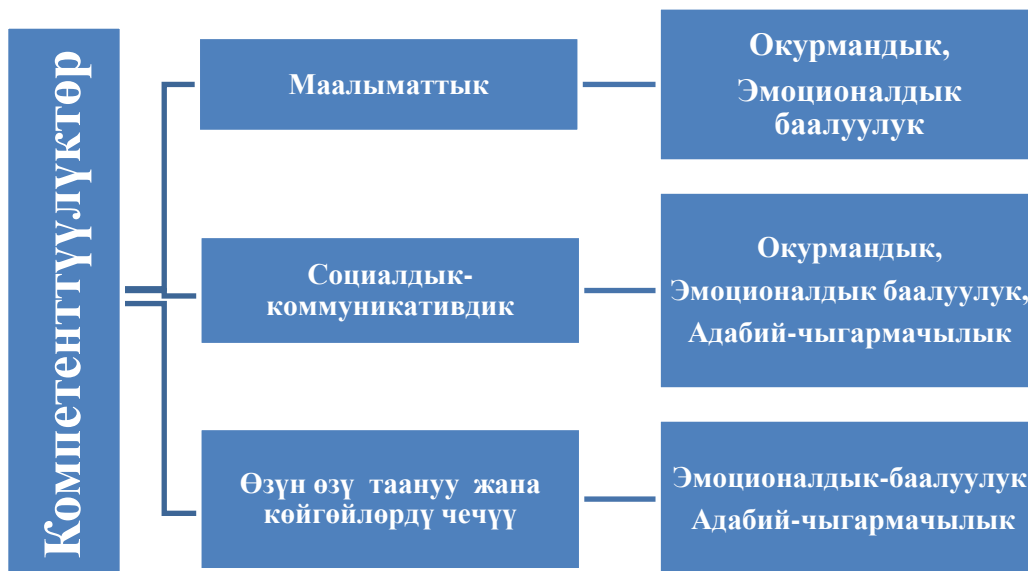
Компетенттүүлүктөр

Маалыматтык

Окурмандык, Эмоционалдык баалуулук

Социалдык-коммуникативдик

Окурмандык, Эмоционалдык баалуулук, Адабий-чыгармачылык

Өзүн өзү таануу жана көйгөйлөрдү чечүү

Эмоционалдык-баалуулук Адабий-чыгармачылык